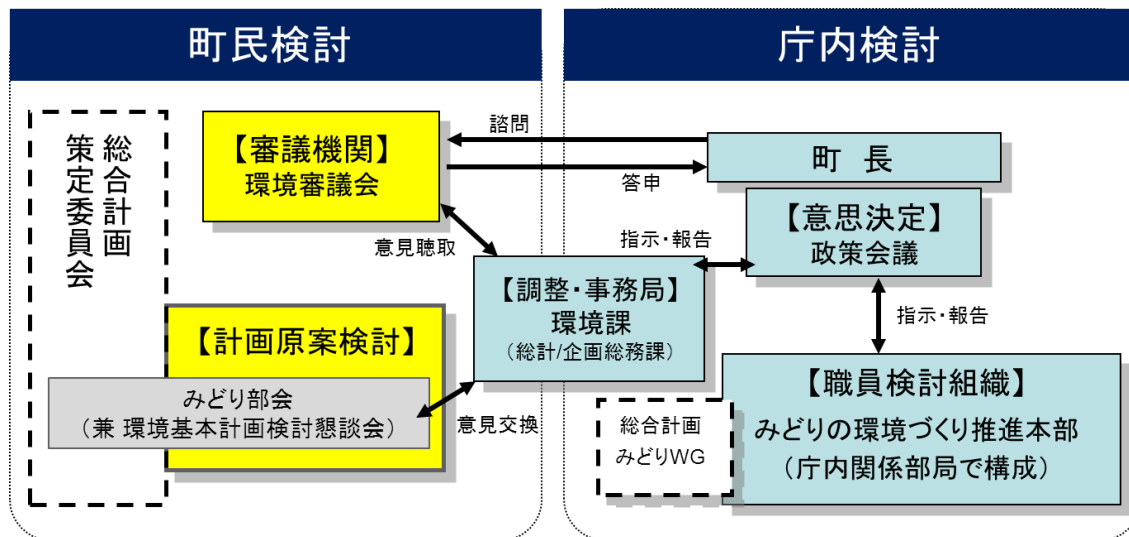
町民検討

庁内検討

総合計画策定委員会

【審議機関】
環境審議会

諮問

答申

町　長

意見聴取

指示・報告

【意思決定】
政策会議

【調整・事務局】
環境課
（総計/企画総務課）

指示・報告

【計画原案検討】

みどり部会
（兼 環境基本計画検討懇談会）

意見交換

【職員検討組織】
みどりの環境づくり推進本部
（庁内関係部局で構成）

総合計画
みどりWG